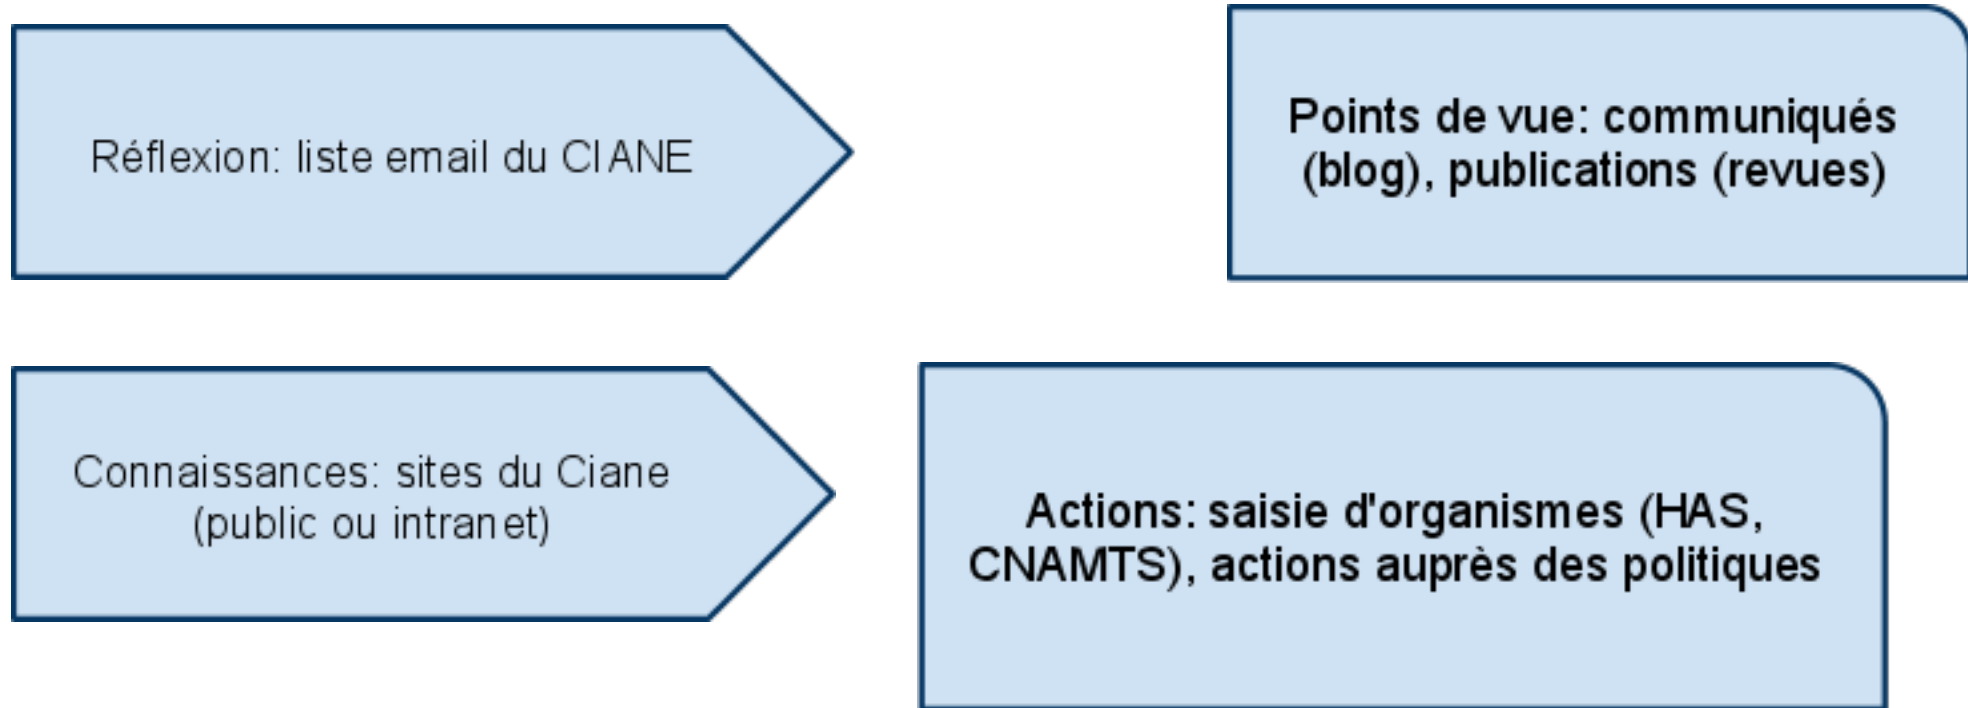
Réflexion: liste email du CIANE

Points de vue: communiqués (blog), publications (revues)

Connaissances: sites du Ciane (public ou intranet)

Actions: saisie d'organismes (HAS, CNAMTS), actions auprès des politiques